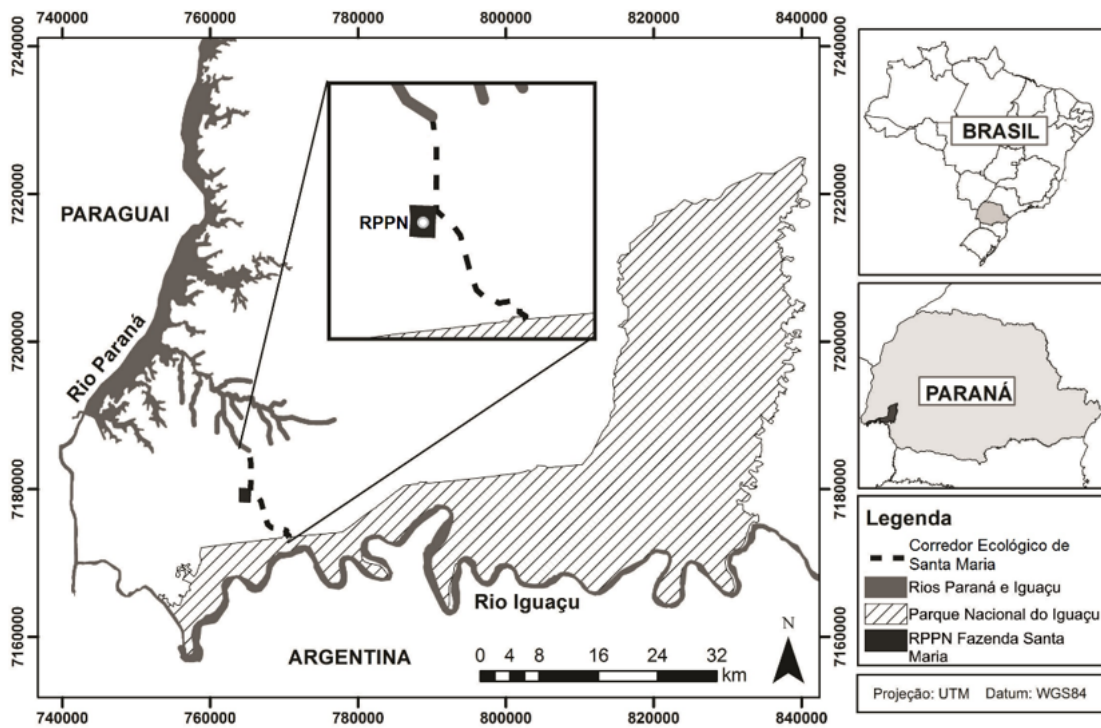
740000 760000 780000 800000 820000 840000

7240000 7220000 7200000 7180000 7160000

PARAGUAI

RPPN

Rio Paraná

Rio Iguaçu

ARGENTINA

0 4 8 16 24 32 km

N

740000 760000 780000 800000 820000 840000

7240000 7220000 7200000 7180000 7160000

BRASIL

PARANÁ

Legenda
Corredor Ecológico de Santa Maria
Rios Paraná e Iguaçu
Parque Nacional do Iguaçu
RPPN Fazenda Santa Maria

Projeção: UTM Datum: WGS84